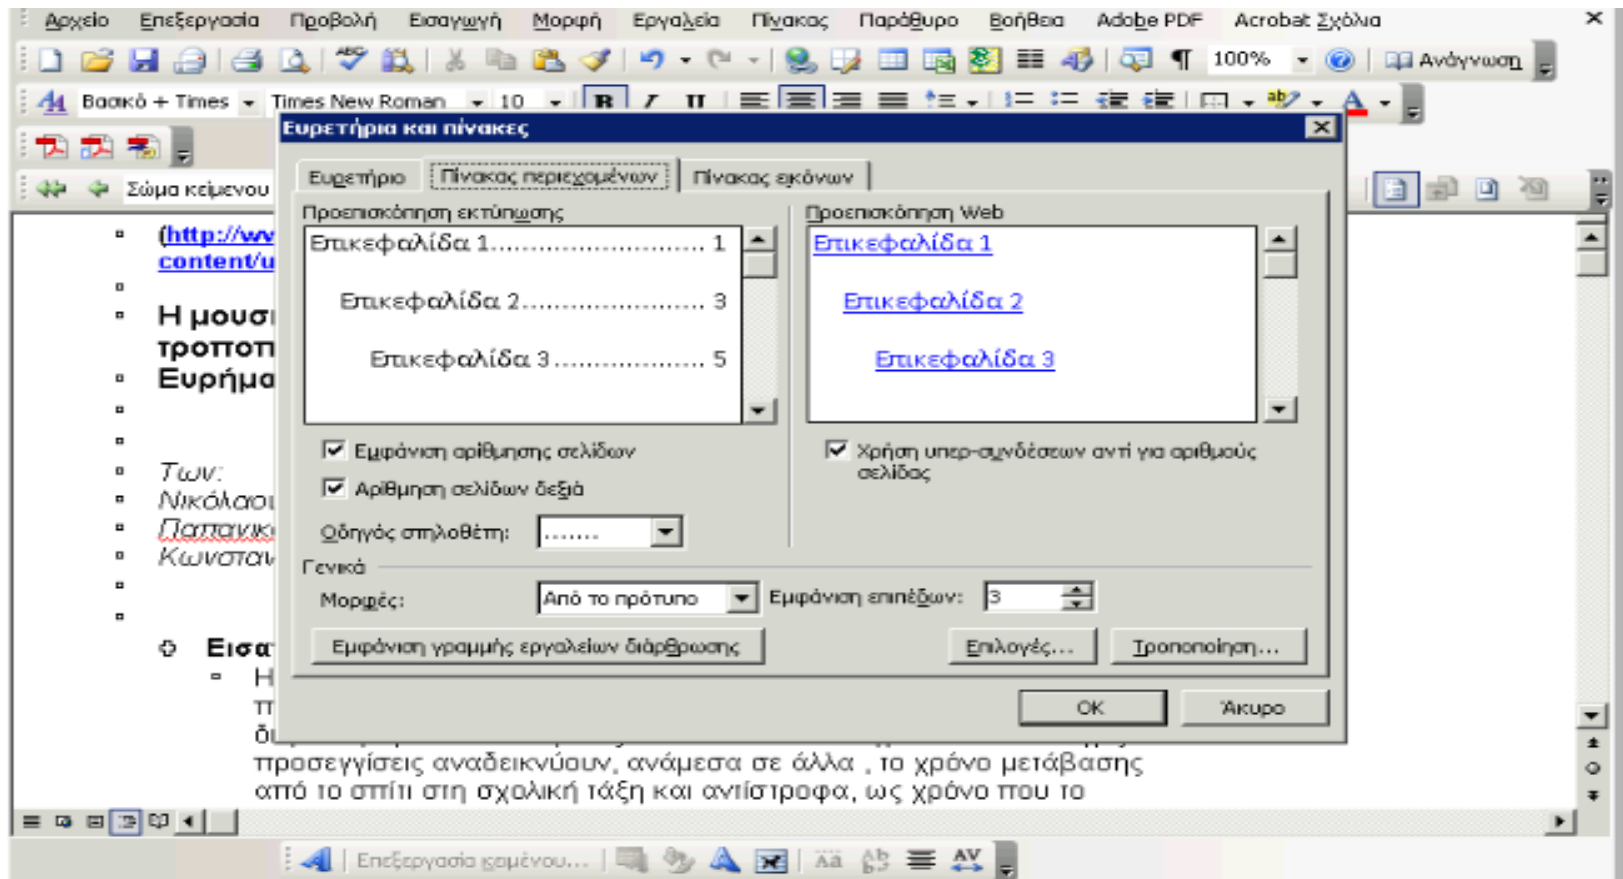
Αρχείο Επεξεργασία Προβολή Εισαγωγή Μορφή Εργαλεία Πίνακας Παράθυρο Βοήθεια Adobe PDF Acrobat Σχόλια

100% Ανάγνωση

Βασικό + Times Times New Roman 10

Σώμα κειμένου

(http://wv
content/u

Η μουσι
τροποπ
Ευρήμα

Των:
Νικόλαοι
Παπανικ
Κωνσταν

Εισα
Η
π
δ
προσεγγίσεις αναδεικνύουν, ανάμεσα σε άλλα , το χρόνο μετάβασης από το σπίτι στη σχολική τάξη και αντίστροφα, ως χρόνο που το

Ευρετήρια και πίνακες

Ευρετήριο | Πίνακας περιεχομένων | Πίνακας εικόνων

Προεπισκόπηση εκτύπωσης

Επικεφαλίδα 1........................... 1
Επικεφαλίδα 2........................ 3
Επικεφαλίδα 3.................... 5

Προεπισκόπηση Web

Επικεφαλίδα 1
Επικεφαλίδα 2
Επικεφαλίδα 3

Εμφάνιση αρίθμησης σελίδων
Αρίθμηση σελίδων δεξιά
Οδηγός στηλοθέτη: .......

Χρήση υπερ-συνδέσεων αντί για αριθμούς σελίδας

Γενικά
Μορφές: Από το πρότυπο
Εμφάνιση επιπέδων: 3

Εμφάνιση γραμμής εργαλείων διάρθρωσης
Επιλογές...
Τροποποίηση...

OK
Άκυρο

Επεξεργασία κειμένου...